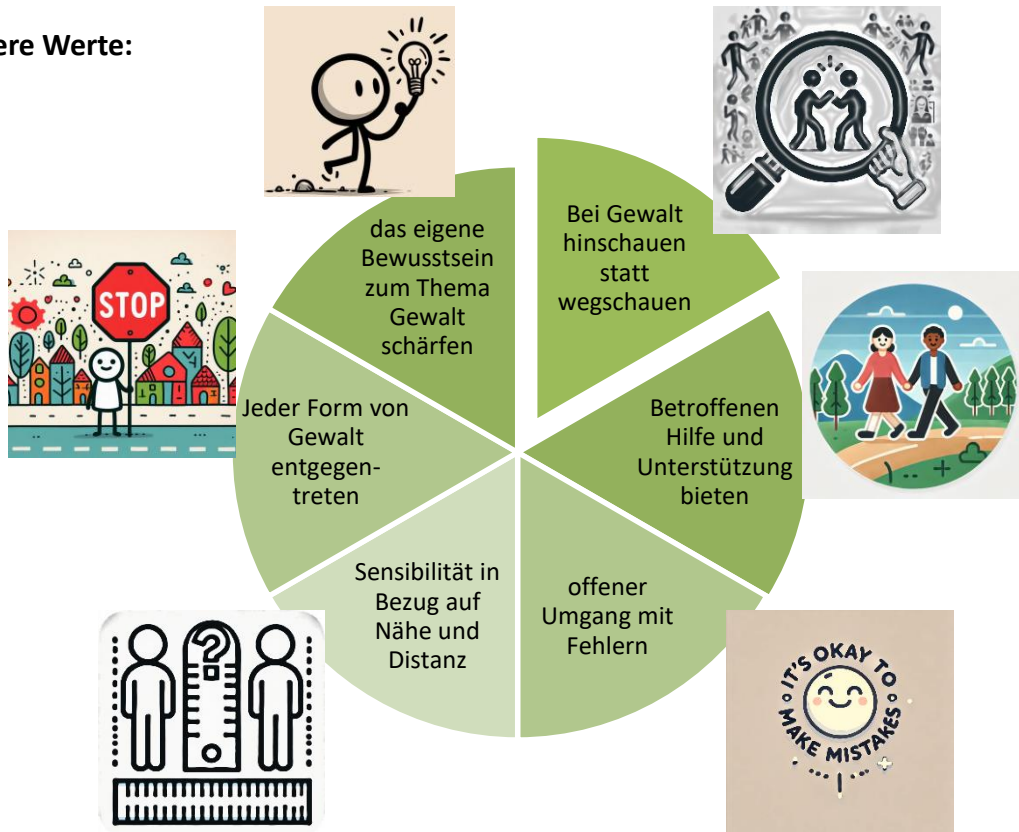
ere Werte:

STOP

das eigene Bewusstsein zum Thema Gewalt schärfen

Bei Gewalt hinschauen statt wegschauen

Jeder Form von Gewalt entgegentreten

Betroffenen Hilfe und Unterstützung bieten

Sensibilität in Bezug auf Nähe und Distanz

offener Umgang mit Fehlern

IT'S OKAY TO MAKE MISTAKES